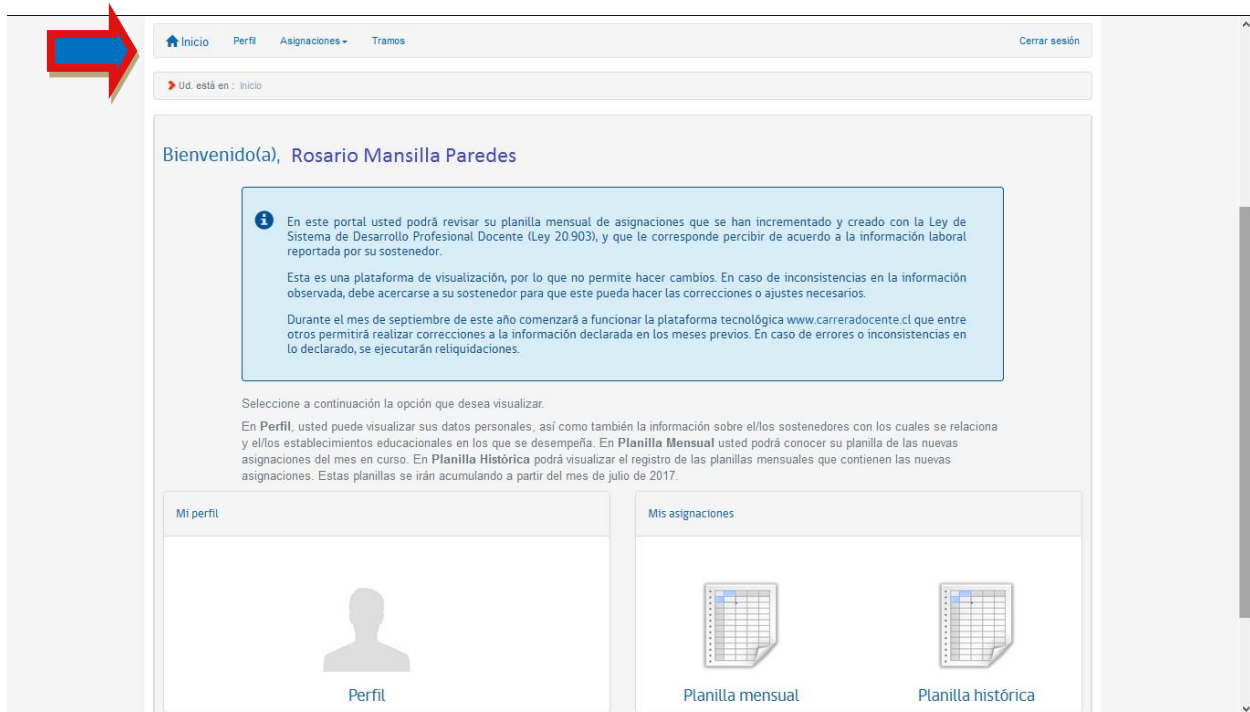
Inicio Perfil Asignaciones Tramos Cerrar sesión

Ud. está en : Inicio

Bienvenido(a), Rosario Mansilla Paredes

En este portal usted podrá revisar su planilla mensual de asignaciones que se han incrementado y creado con la Ley de Sistema de Desarrollo Profesional Docente (Ley 20.903), y que le corresponde percibir de acuerdo a la información laboral reportada por su sostenedor.

Esta es una plataforma de visualización, por lo que no permite hacer cambios. En caso de inconsistencias en la información observada, debe acercarse a su sostenedor para que este pueda hacer las correcciones o ajustes necesarios.

Durante el mes de septiembre de este año comenzará a funcionar la plataforma tecnológica www.carreradocente.cl que entre otros permitirá realizar correcciones a la información declarada en los meses previos. En caso de errores o inconsistencias en lo declarado, se ejecutarán reliquidaciones.

Seleccione a continuación la opción que desea visualizar.

En Perfil, usted puede visualizar sus datos personales, así como también la información sobre el/los sostenedores con los cuales se relaciona y el/los establecimientos educacionales en los que se desempeña. En Planilla Mensual usted podrá conocer su planilla de las nuevas asignaciones del mes en curso. En Planilla Histórica podrá visualizar el registro de las planillas mensuales que contienen las nuevas asignaciones. Estas planillas se irán acumulando a partir del mes de julio de 2017.

Mi perfil

Perfil

Mis asignaciones

Planilla mensual

Planilla histórica